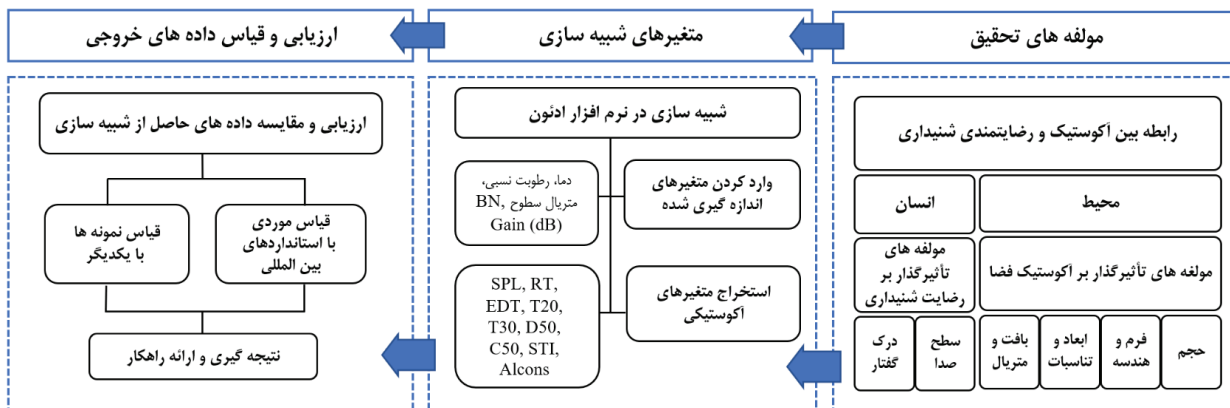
مولفه های تحقیق

رابطه بین آکوستیک و رضایتمندی شنیداری

| انسان | محیط |
|---|---|

مولفه های تأثیرگذار بر رضایت شنیداری

مولغه های تأثیرگذار بر آکوستیک فضا

درک گفتار
سطح صدا
بافت و متریال
ابعاد و تناسبات
فرم و هندسه
حجم

متغیرهای شبیه سازی

شبیه سازی در نرم افزار ادئون

وارد کردن متغیرهای اندازه گیری شده

دما، رطوبت نسبی، متریال سطوح BN, Gain (dB)

استخراج متغیرهای آکوستیکی

SPL, RT, EDT, T20, T30, D50, C50, STI, Alcons

ارزیابی و قیاس داده های خروجی

ارزیابی و مقایسه داده های حاصل از شبیه سازی

قیاس موردی با استانداردهای بین المللی

قیاس نمونه ها با یکدیگر

نتیجه گیری و ارائه راهکار